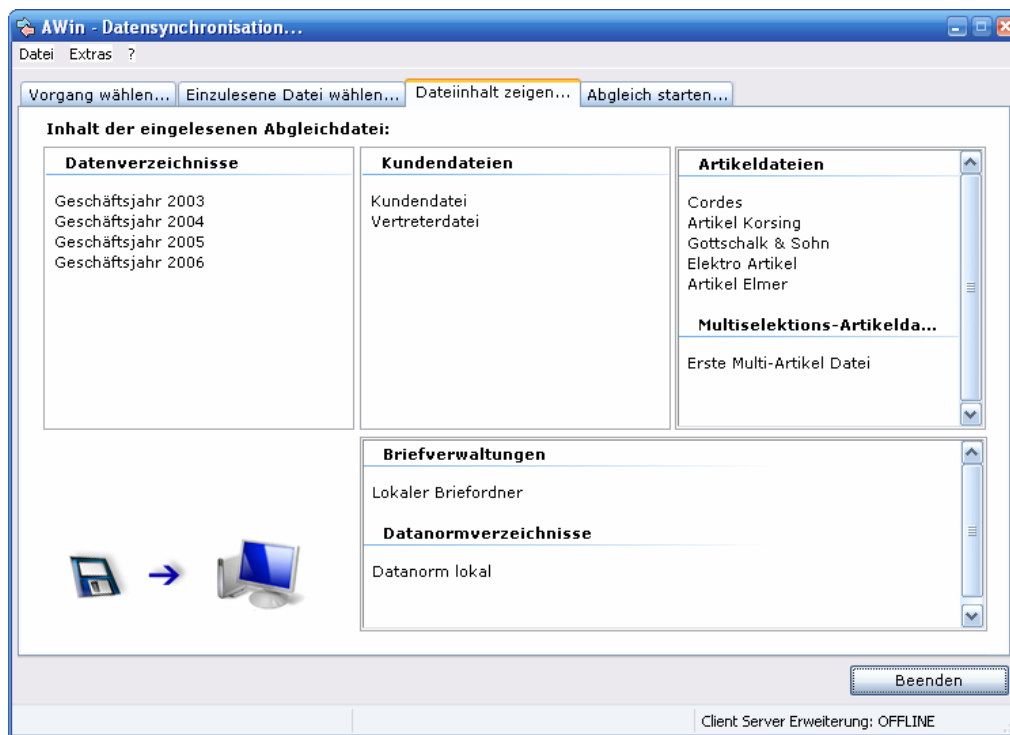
AWin - Datensynchronisation...

Datei Extras ?

Vorgang wählen... | Einzulesene Datei wählen... | Dateiinhalt zeigen... | Abgleich starten...

Inhalt der eingelesenen Abgleichdatei:

Datenverzeichnisse

Geschäftsjahr 2003
Geschäftsjahr 2004
Geschäftsjahr 2005
Geschäftsjahr 2006

Kundendateien

Kundendatei
Vertreterdatei

Artikeldateien

Cordes
Artikel Korsing
Gottschalk & Sohn
Elektro Artikel
Artikel Elmer

Multiselektions-Artikelda...

Erste Multi-Artikel Datei

Briefverwaltungen

Lokaler Briefordner

Datanormverzeichnisse

Datanorm lokal

Beenden

Client Server Erweiterung: OFFLINE